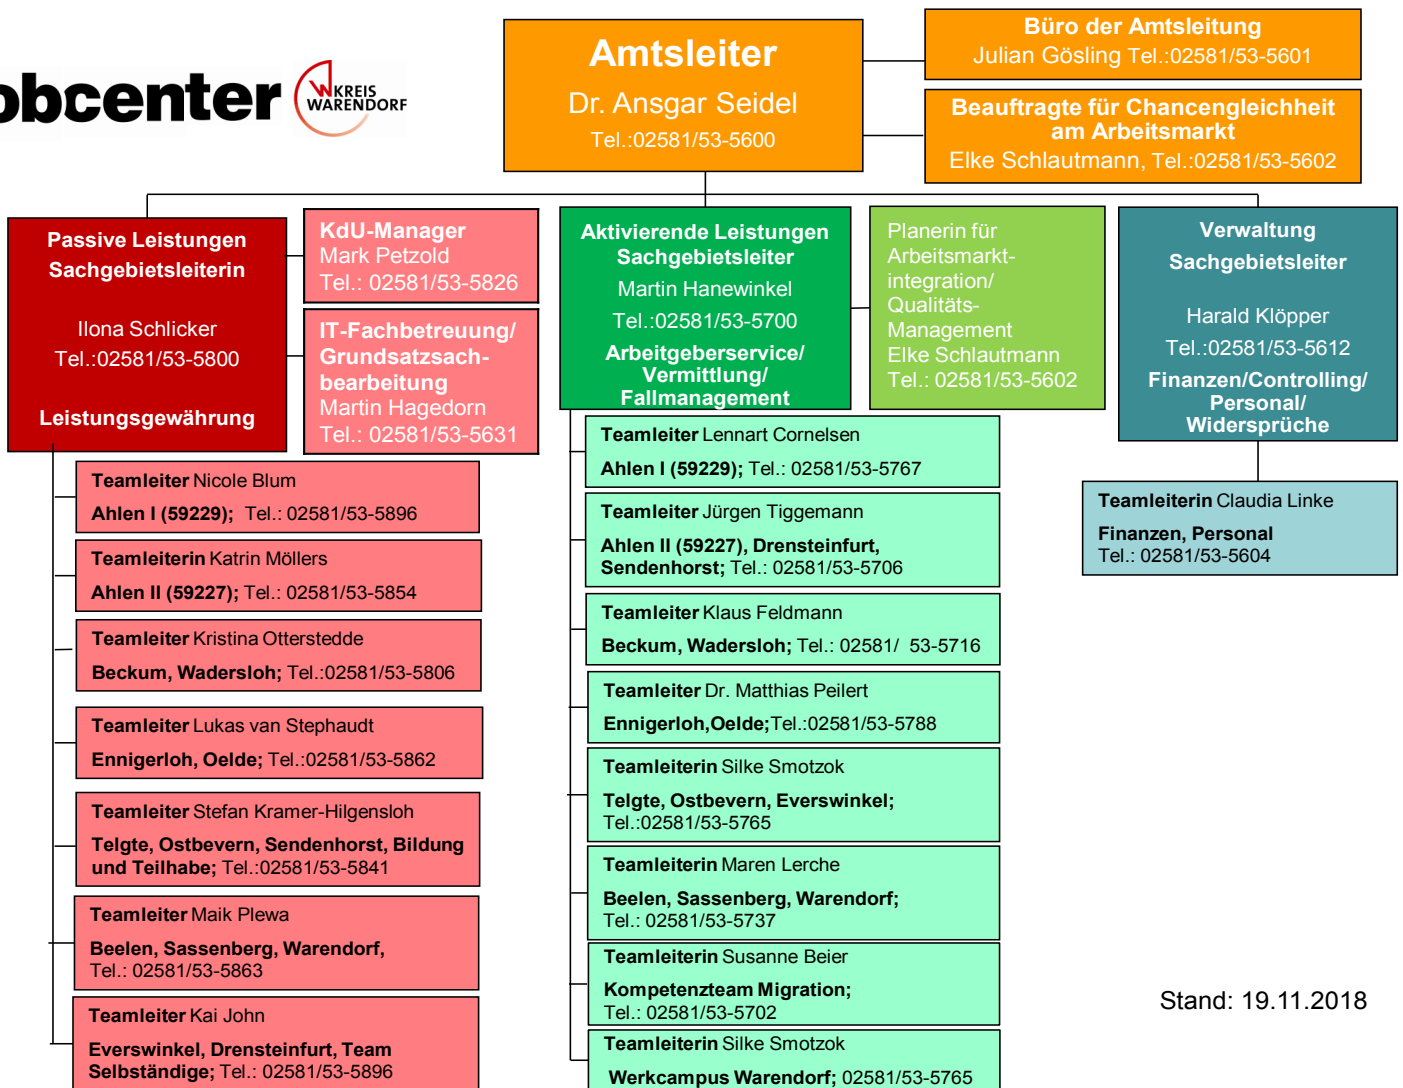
obcenter

KREIS WARENDORF

Amtsleiter
Dr. Ansgar Seidel
Tel.:02581/53-5600

Büro der Amtsleitung
Julian Gösling Tel.:02581/53-5601

Beauftragte für Chancengleichheit am Arbeitsmarkt
Elke Schlautmann, Tel.:02581/53-5602

Passive Leistungen
Sachgebietsleiterin

Ilona Schlicker
Tel.:02581/53-5800

Leistungsgewährung

KdU-Manager
Mark Petzold
Tel.: 02581/53-5826

IT-Fachbetreuung/ Grundsatzsachbearbeitung
Martin Hagedorn
Tel.: 02581/53-5631

Aktivierende Leistungen
Sachgebietsleiter
Martin Hanewinkel
Tel.:02581/53-5700
Arbeitgeberservice/ Vermittlung/ Fallmanagement

Planerin für Arbeitsmarktintegration/ Qualitäts-Management
Elke Schlautmann
Tel.: 02581/53-5602

Verwaltung
Sachgebietsleiter

Harald Klöpper
Tel.:02581/53-5612
Finanzen/Controlling/ Personal/ Widersprüche

Teamleiter Nicole Blum
Ahlen I (59229); Tel.: 02581/53-5896

Teamleiterin Katrin Möllers
Ahlen II (59227); Tel.: 02581/53-5854

Teamleiter Kristina Otterstedde
Beckum, Wadersloh; Tel.:02581/53-5806

Teamleiter Lukas van Stephaudt
Ennigerloh, Oelde; Tel.:02581/53-5862

Teamleiter Stefan Kramer-Hilgensloh
Telgte, Ostbevern, Sendenhorst, Bildung und Teilhabe; Tel.:02581/53-5841

Teamleiter Maik Plewa
Beelen, Sassenberg, Warendorf, Tel.: 02581/53-5863

Teamleiter Kai John
Everswinkel, Drensteinfurt, Team Selbständige; Tel.: 02581/53-5896

Teamleiter Lennart Cornelsen
Ahlen I (59229); Tel.: 02581/53-5767

Teamleiter Jürgen Tiggemann
Ahlen II (59227), Drensteinfurt, Sendenhorst; Tel.: 02581/53-5706

Teamleiter Klaus Feldmann
Beckum, Wadersloh; Tel.: 02581/ 53-5716

Teamleiter Dr. Matthias Peilert
Ennigerloh,Oelde;Tel.:02581/53-5788

Teamleiterin Silke Smotzok
Telgte, Ostbevern, Everswinkel; Tel.:02581/53-5765

Teamleiterin Maren Lerche
Beelen, Sassenberg, Warendorf; Tel.: 02581/53-5737

Teamleiterin Susanne Beier
Kompetenzteam Migration; Tel.: 02581/53-5702

Teamleiterin Silke Smotzok
Werkcampus Warendorf; 02581/53-5765

Teamleiterin Claudia Linke
Finanzen, Personal
Tel.: 02581/53-5604

Stand: 19.11.2018